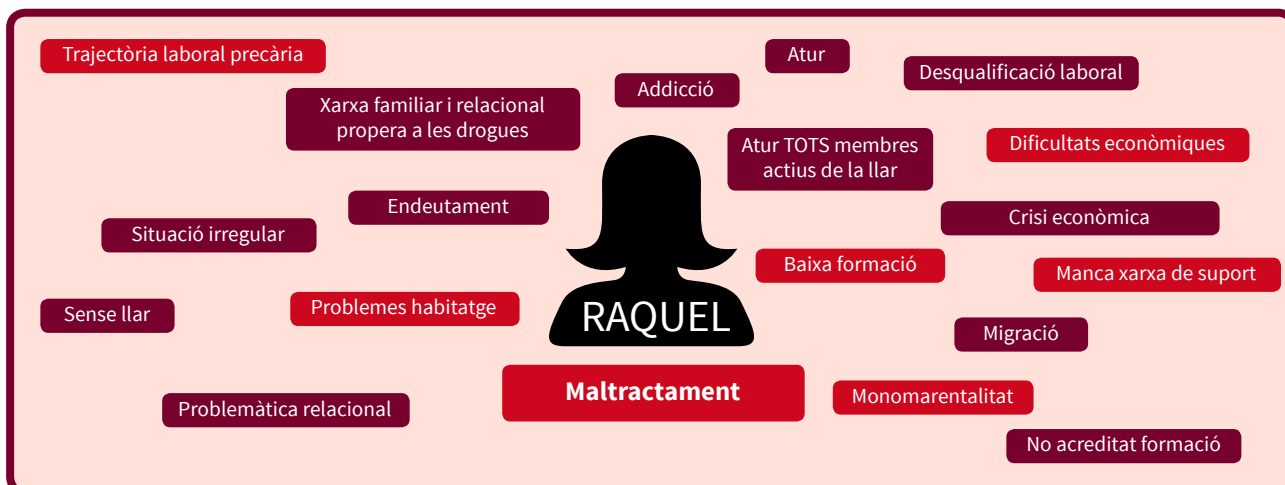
Trajectòria laboral precària

Atur

Desqualificació laboral

Addicció

Xarxa familiar i relacional propera a les drogues

Atur TOTS membres actius de la llar

Dificultats econòmiques

Endeutament

Situació irregular

Crisi econòmica

Baixa formació

Manca xarxa de suport

Sense llar

Problemes habitatge

RAQUEL

Migració

Maltractament

Monomarentalitat

Problemàtica relacional

No acreditat formació